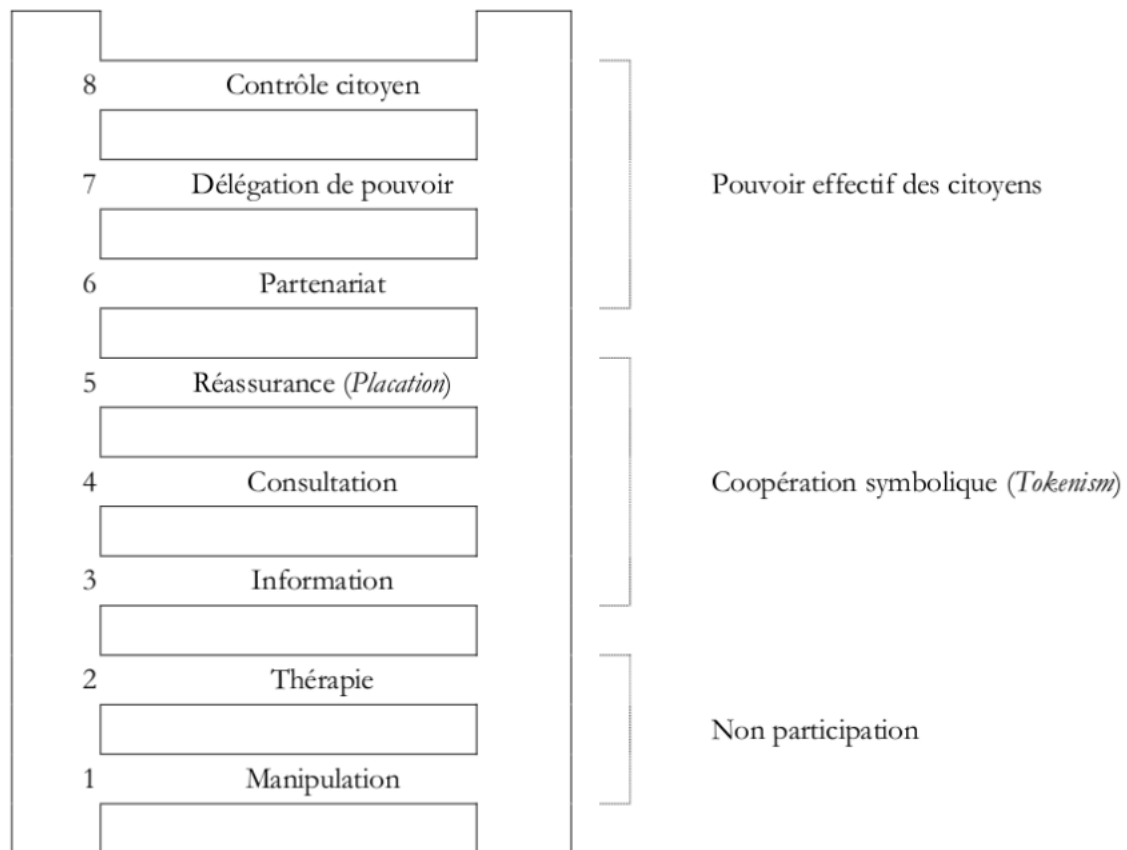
8 Contrôle citoyen

7 Délégation de pouvoir

6 Partenariat

Pouvoir effectif des citoyens

5 Réassurance (*Placation*)

4 Consultation

3 Information

Coopération symbolique (*Tokenism*)

2 Thérapie

1 Manipulation

Non participation